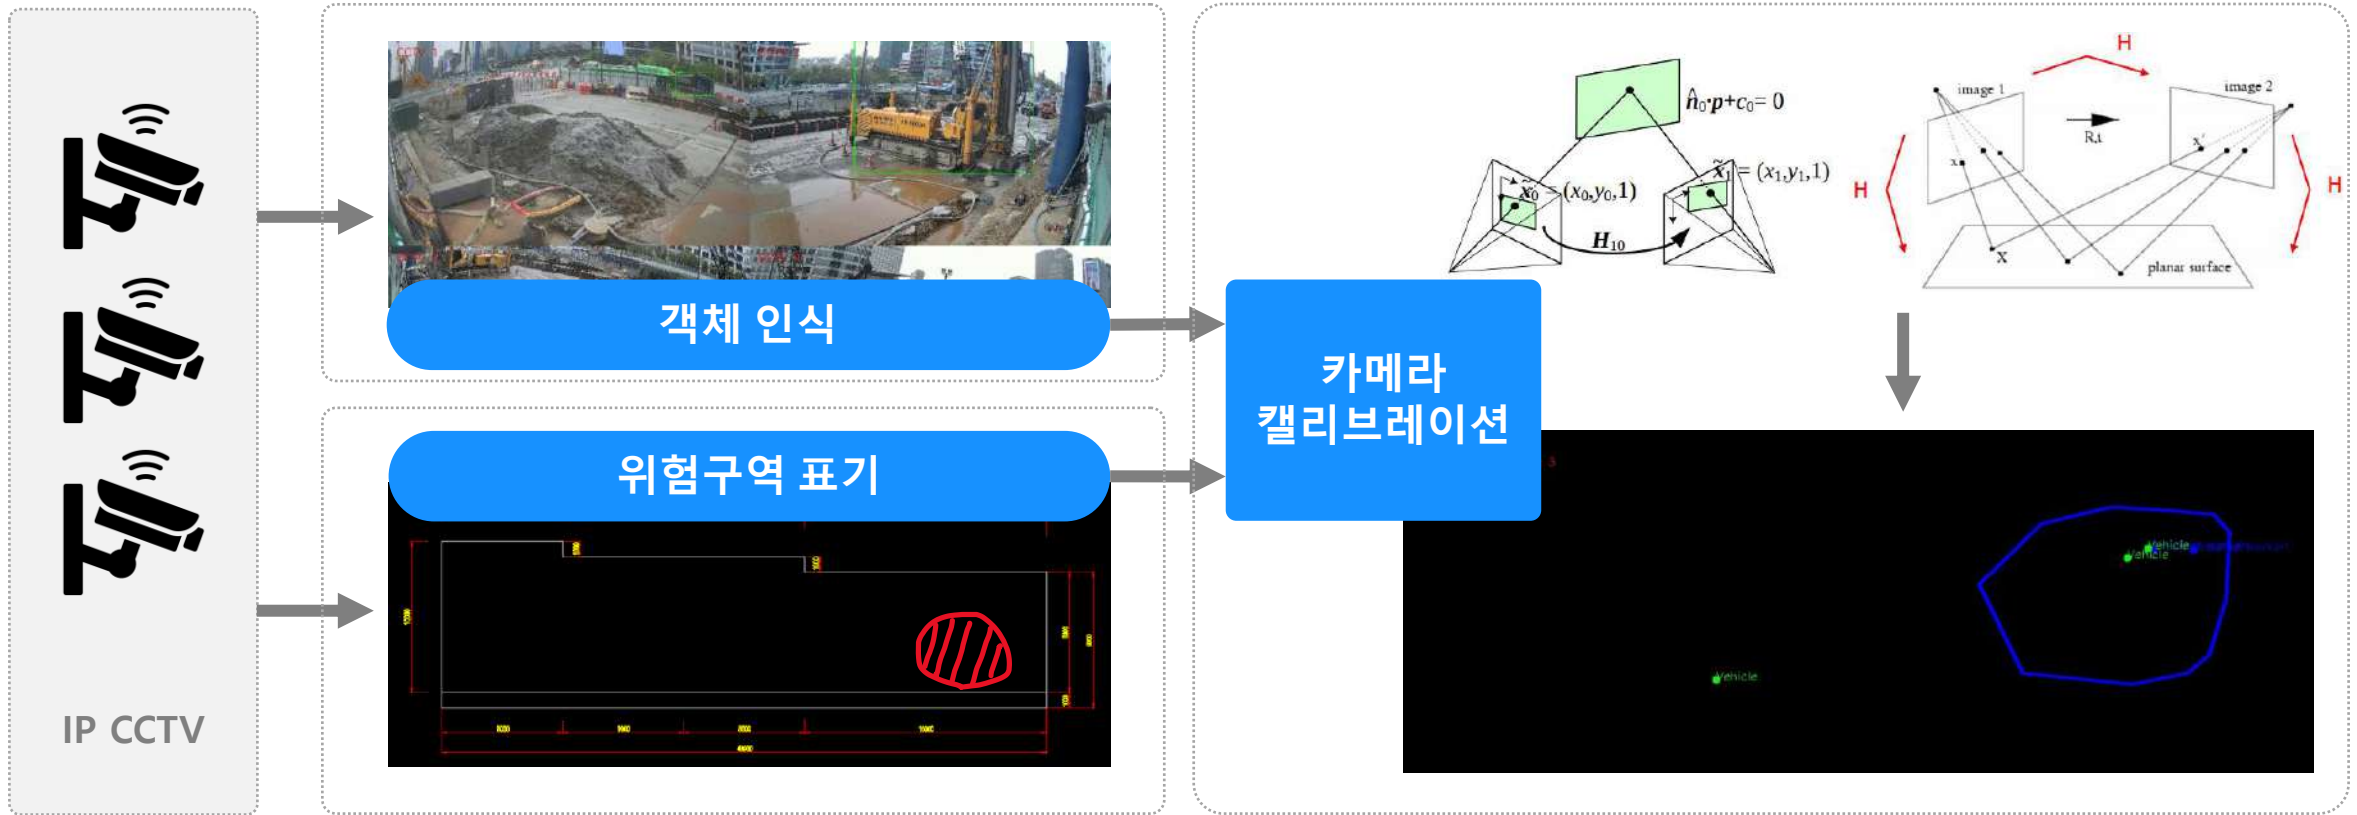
IP CCTV

객체 인식

위험구역 표기

카메라 캘리브레이션

$\hat{n}_0 \cdot p + c_0 = 0$

$\tilde{x}_0$ $(x_0, y_0, 1)$

$\tilde{x}_1$ $= (x_1, y_1, 1)$

$H_{10}$

H

image 1

image 2

R,t

x

x'

X

H

H

planar surface

Vehicle

Vehicle

Vehicle